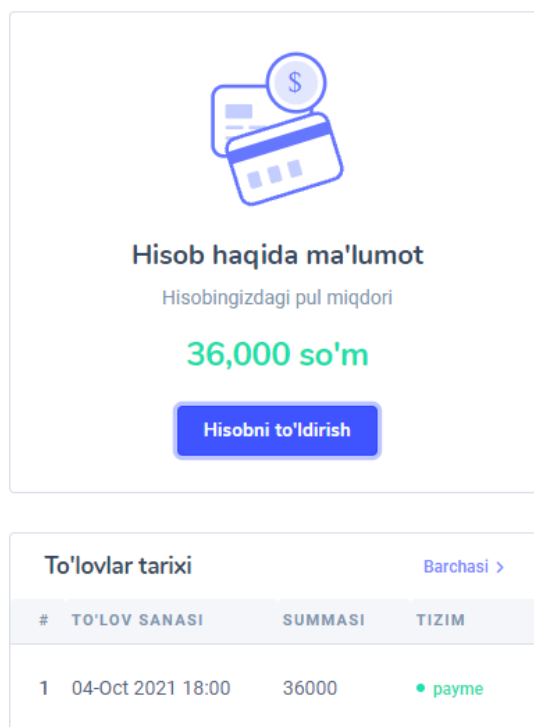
$

Hisob haqida ma'lumot

Hisobingizdagi pul miqdori

36,000 so'm

Hisobni to'ldirish

To'lovlar tarixi

Barchasi >

| # | TO'LOV SANASI | SUMMASI | TIZIM |
|---|---|---|---|
| 1 | 04-Oct 2021 18:00 | 36000 | payme |